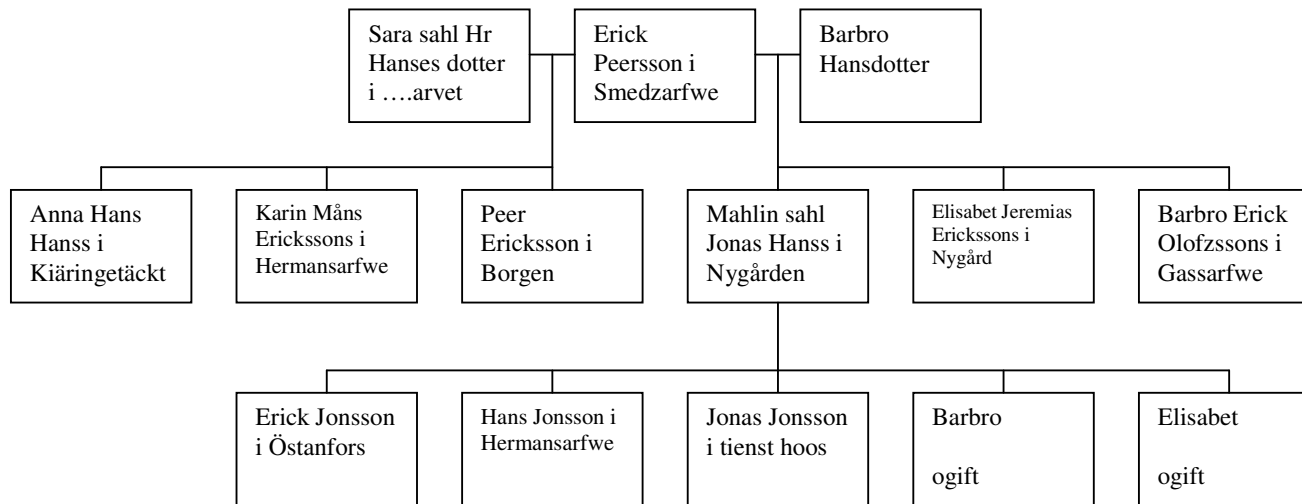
Sara sahl Hr Hanses dotter i ….arvet

Erick Peersson i Smedzarfwe

Barbro Hansdotter

Anna Hans Hanss i Kiäringetäckt

Karin Måns Ericksson i Hermansarfwe

Peer Ericksson i Borgen

Mahlin sahl Jonas Hanss i Nygården

Elisabet Jeremias Ericksson i Nygård

Barbro Erick Olofzssons i Gassarfwe

Erick Jonsson i Östanfors

Hans Jonsson i Hermansarfwe

Jonas Jonsson i tienst hoos

Barbro

ogift

Elisabet

ogift